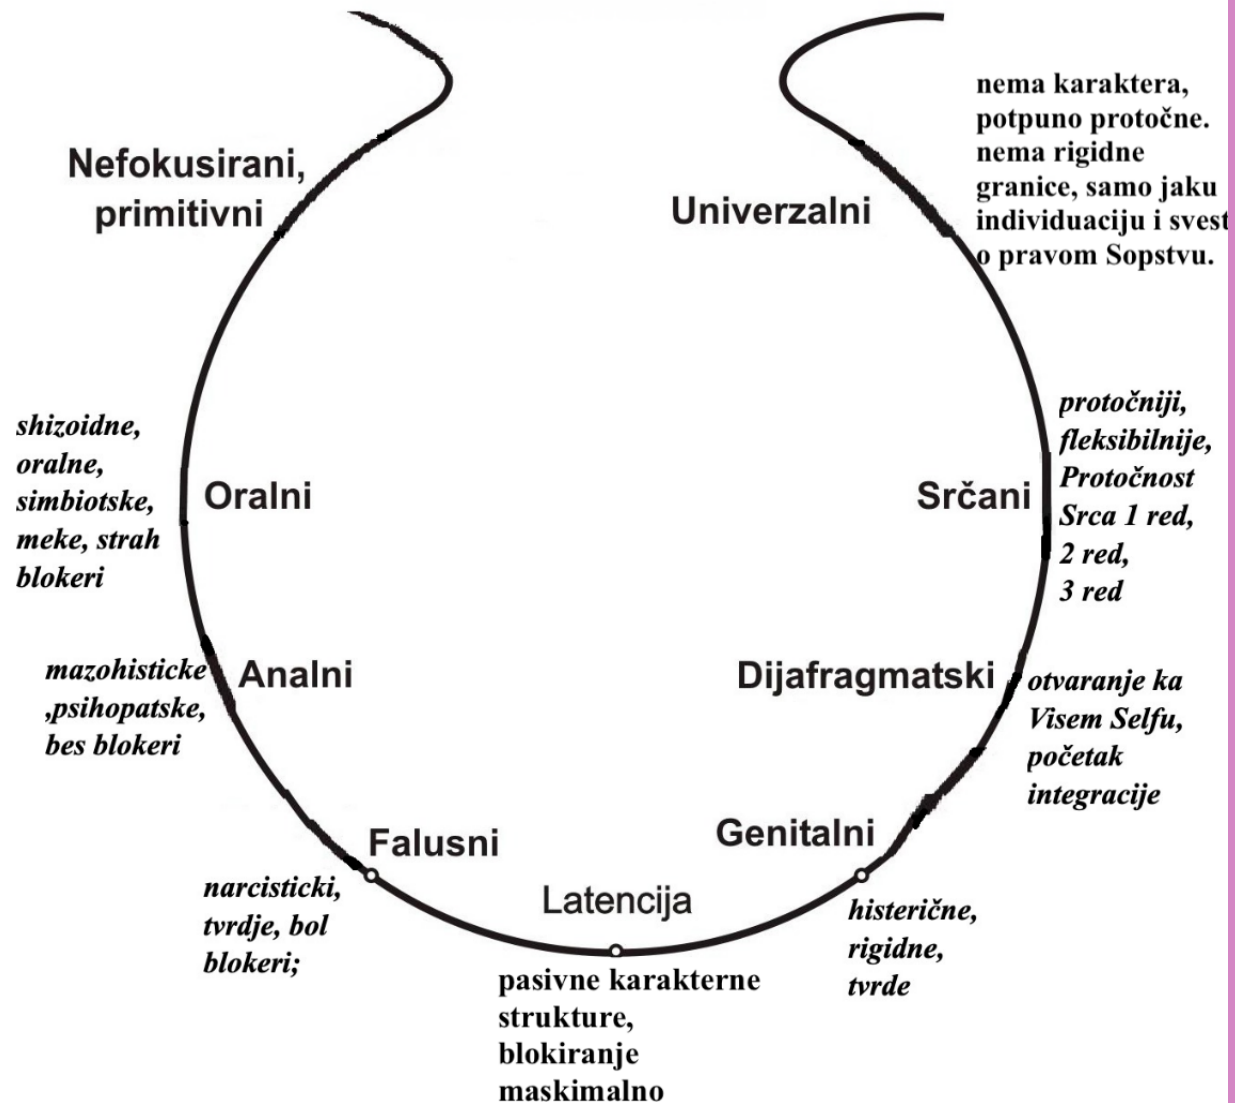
Nefokusirani, primitivni

Univerzalni

nema karaktera, potpuno protočne. nema rigidne granice, samo jaku individuaciju i svest o pravom Sopstvu.

shizoidne, oralne, simbiotske, meke, strah blokeri

Oralni

Srčani

protočniji, fleksibilnije, Protočnost Srca 1 red, 2 red, 3 red

mazohisticke ,psihopatske, bes blokeri

Analni

Dijafragmatski

otvaranje ka Visem Selfu, početak integracije

Falusni

Genitalni

narcisticki, tvrdje, bol blokeri;

Latencija

histerične, rigidne, tvrde

pasivne karakterne strukture, blokiranje maskimalno